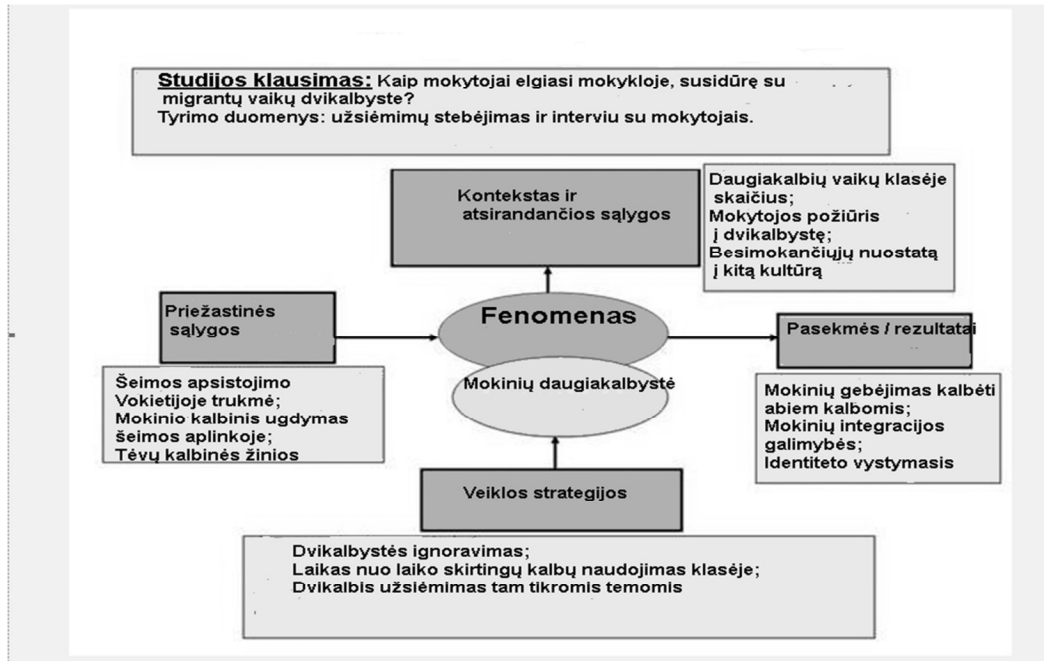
Studijos klausimas: Kaip mokytojai elgiasi mokykloje, susidūrę su migrantų vaikų dvikalbyste?
Tyrimo duomenys: užsiėmimų stebėjimas ir interviu su mokytojais.

Kontekstas ir atsirandančios sąlygos

Daugiakalbių vaikų klasėje skaičius;
Mokytojos požiūris į dvikalbystę;
Besimokančiųjų nuostatą į kitą kultūrą

Priežastinės sąlygos

Fenomenas

Mokinių daugiakalbystė

Pasekmės / rezultatai

Šeimos apsistojimo Vokietijoje trukmė;
Mokinio kalbinis ugdymas šeimos aplinkoje;
Tėvų kalbinės žinios

Mokinių gebėjimas kalbėti abiem kalbomis;
Mokinių integracijos galimybės;
Identiteto vystymasis

Veiklos strategijos

Dvikalbystės ignoravimas;
Laikas nuo laiko skirtingų kalbų naudojimas klasėje;
Dvikalbis užsiėmimas tam tikromis temomis